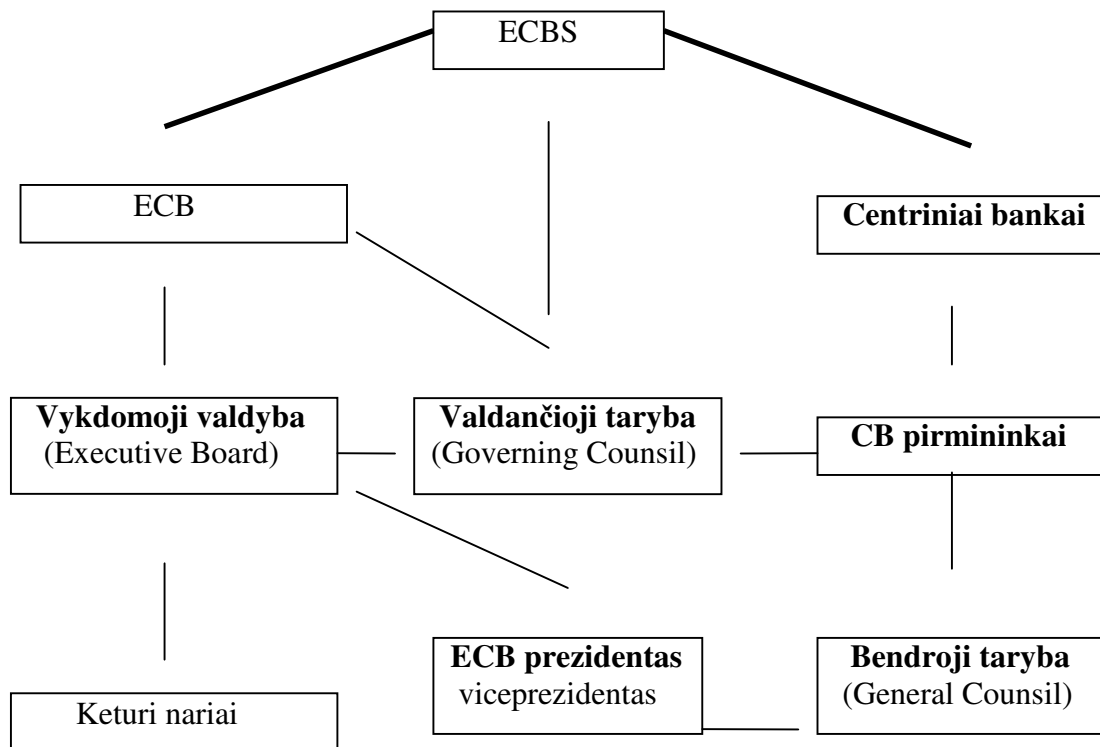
ECBS

ECB

Centriniai bankai

Vykdomoji valdyba
(Executive Board)

Valdančioji taryba
(Governing Counsil)

CB pirmininkai

ECB prezidentas
viceprezidentas

Bendroji taryba
(General Counsil)

Keturi nariai